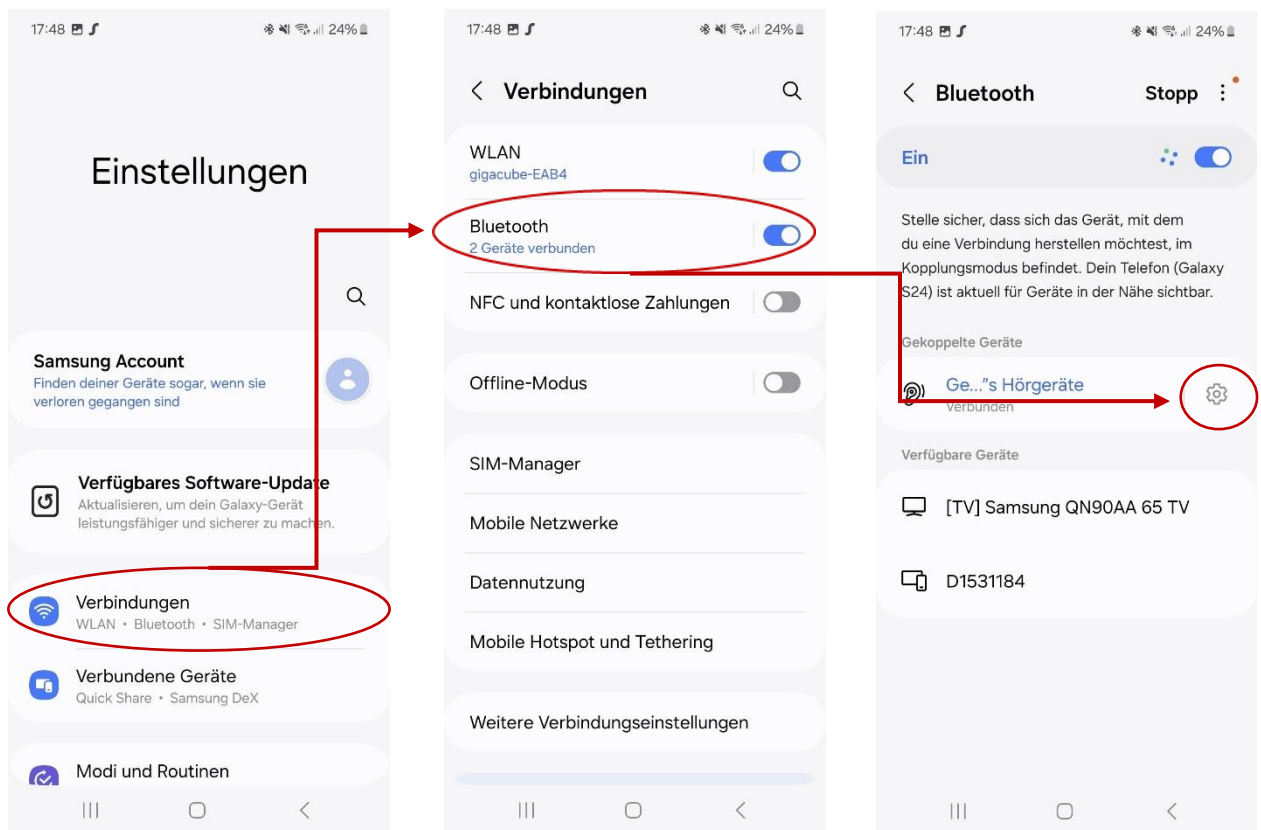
17:48 24%

Einstellungen

Samsung Account
Finden deiner Geräte sogar, wenn sie verloren gegangen sind

Verfügbares Software-Update
Aktualisieren, um dein Galaxy-Gerät leistungsfähiger und sicherer zu machen.

Verbindungen
WLAN • Bluetooth • SIM-Manager

Verbundene Geräte
Quick Share • Samsung DeX

Modi und Routinen

17:48 24%

Verbindungen

WLAN
gigacube-EAB4

Bluetooth
2 Geräte verbunden

NFC und kontaktlose Zahlungen

Offline-Modus

SIM-Manager

Mobile Netzwerke

Datennutzung

Mobile Hotspot und Tethering

Weitere Verbindungseinstellungen

17:48 24%

Bluetooth Stopp

Ein

Stelle sicher, dass sich das Gerät, mit dem du eine Verbindung herstellen möchtest, im Kopplungsmodus befindet. Dein Telefon (Galaxy S24) ist aktuell für Geräte in der Nähe sichtbar.

Gekoppelte Geräte

Ge..."s Hörgeräte
Verbunden

Verfügbare Geräte

[TV] Samsung QN90AA 65 TV

D1531184